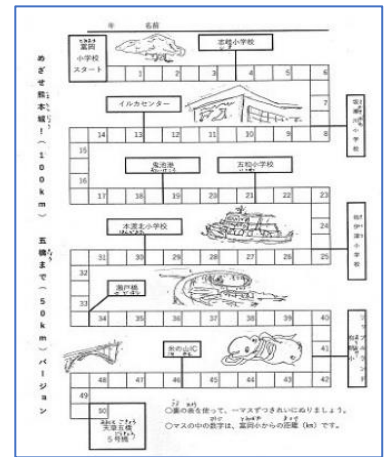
年　　名前

めざせ熊本城！（100km）五橋まで（50km）バージョン

富岡小学校スタート

1　2　3　4　5　6

志岐小学校

7

イルカセンター

14　13　12　11　10　9　8

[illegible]小学校

15

16

鬼池港

五和小学校

17　18　19　20　21　22　23

本渡北小学校

24

31　30　29　28　27　26　25

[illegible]小学校

32

瀬戸橋

33

34　35　36　37　38　39　40

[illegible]

41

天草の山IC

42

48　47　46　45　44　43

49

50

天草五橋5号橋

○裏の表を使って、一マスずつきれいにぬりましょう。
○マスの中の数字は、富岡小からの距離（km）です。